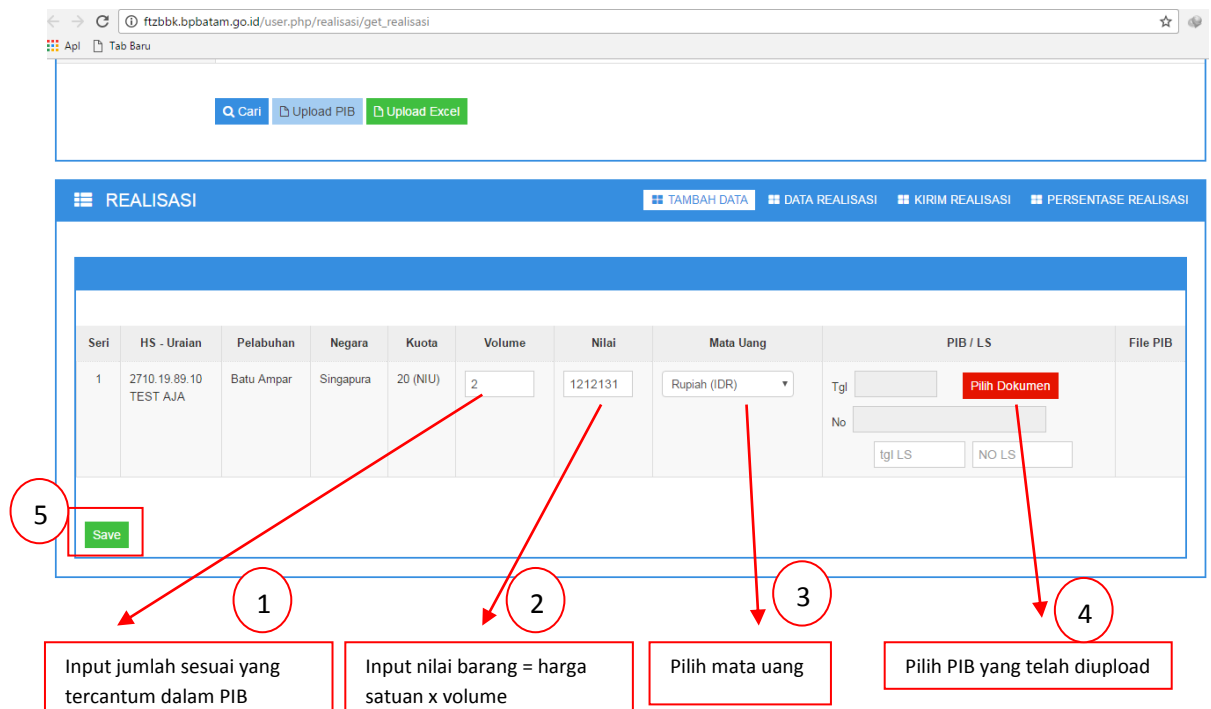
ftzbbk.bpbatam.go.id/user.php/realisasi/get_realisasi

Apl Tab Baru

Cari Upload PIB Upload Excel

REALISASI

TAMBAH DATA DATA REALISASI KIRIM REALISASI PERSENTASE REALISASI

| Seri | HS - Uraian | Pelabuhan | Negara | Kuota | Volume | Nilai | Mata Uang | PIB / LS | File PIB |
|---|---|---|---|---|---|---|---|---|---|
| 1 | 2710.19.89.10 TEST AJA | Batu Ampar | Singapura | 20 (NIU) | 2 | 1212131 | Rupiah (IDR) | Tgl Pilih Dokumen No tgl LS NO LS | |

5

Save

1

Input jumlah sesuai yang tercantum dalam PIB

2

Input nilai barang = harga satuan x volume

3

Pilih mata uang

4

Pilih PIB yang telah diupload